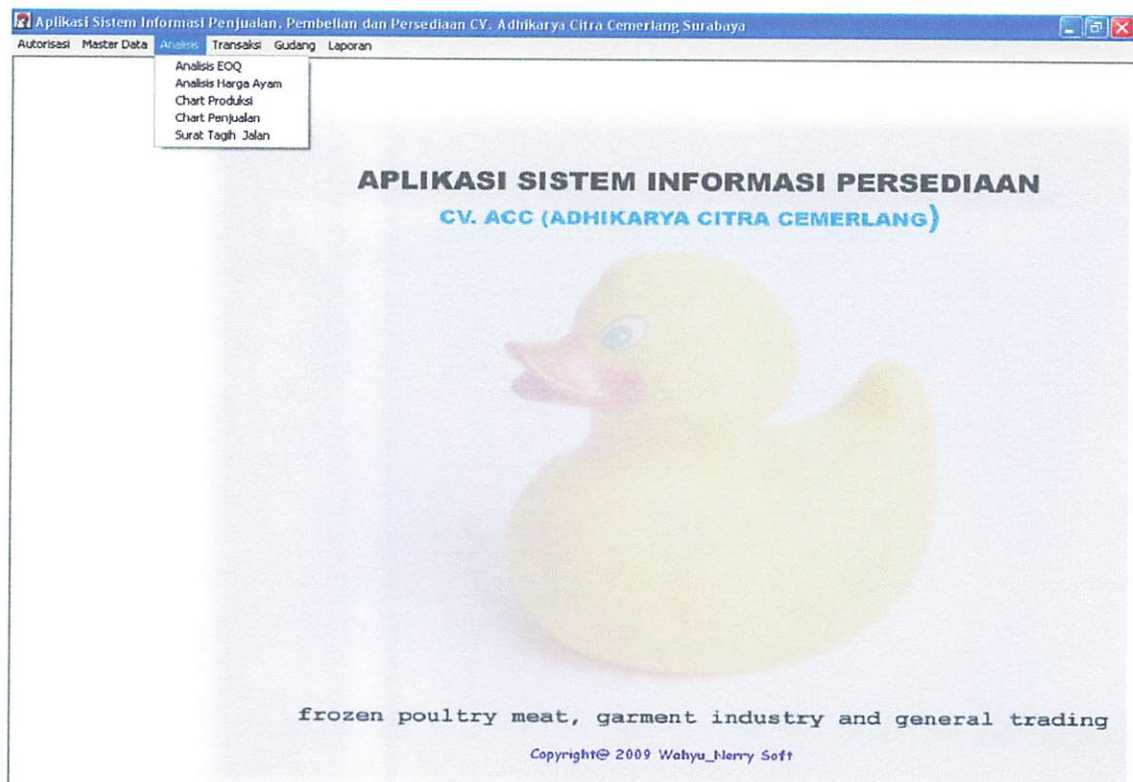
Aplikasi Sistem Informasi Penjualan, Pembelian dan Persediaan CV. Adhikarya Citra Cemerlang Surabaya

Autorisasi Master Data Analisis Transaksi Gudang Laporan

Analisis EOQ
Analisis Harga Ayam
Chart Produksi
Chart Penjualan
Surat Tagih Jalan

APLIKASI SISTEM INFORMASI PERSEDIAAN

CV. ACC (ADHIKARYA CITRA CEMERLANG)

frozen poultry meat, garment industry and general trading

Copyright@ 2009 Wahyu_Nerry Soft